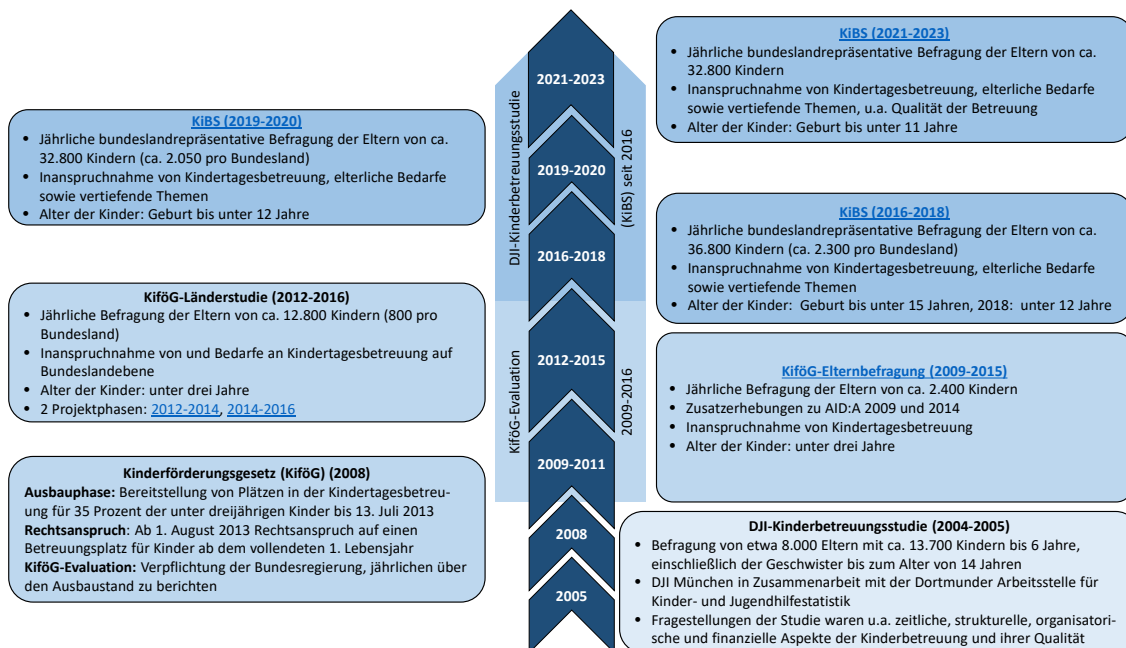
2021-2023

2019-2020

2016-2018

2012-2015

2009-2011

2008

2005

DJI-Kinderbetreuungsstudie

(KiBS) seit 2016

KiföG-Evaluation

2009-2016

KiBS (2019-2020)
- Jährliche bundeslandrepräsentative Befragung der Eltern von ca. 32.800 Kindern (ca. 2.050 pro Bundesland)
- Inanspruchnahme von Kindertagesbetreuung, elterliche Bedarfe sowie vertiefende Themen
- Alter der Kinder: Geburt bis unter 12 Jahre

KiföG-Länderstudie (2012-2016)
- Jährliche Befragung der Eltern von ca. 12.800 Kindern (800 pro Bundesland)
- Inanspruchnahme von und Bedarfe an Kindertagesbetreuung auf Bundeslandebene
- Alter der Kinder: unter drei Jahre
- 2 Projektphasen: 2012-2014, 2014-2016

Kinderförderungsgesetz (KiföG) (2008)
Ausbauphase: Bereitstellung von Plätzen in der Kindertagesbetreuung für 35 Prozent der unter dreijährigen Kinder bis 13. Juli 2013
Rechtsanspruch: Ab 1. August 2013 Rechtsanspruch auf einen Betreuungsplatz für Kinder ab dem vollendeten 1. Lebensjahr
KiföG-Evaluation: Verpflichtung der Bundesregierung, jährlichen über den Ausbaustand zu berichten

KiBS (2021-2023)
- Jährliche bundeslandrepräsentative Befragung der Eltern von ca. 32.800 Kindern
- Inanspruchnahme von Kindertagesbetreuung, elterliche Bedarfe sowie vertiefende Themen, u.a. Qualität der Betreuung
- Alter der Kinder: Geburt bis unter 11 Jahre

KiBS (2016-2018)
- Jährliche bundeslandrepräsentative Befragung der Eltern von ca. 36.800 Kindern (ca. 2.300 pro Bundesland)
- Inanspruchnahme von Kindertagesbetreuung, elterliche Bedarfe sowie vertiefende Themen
- Alter der Kinder: Geburt bis unter 15 Jahren, 2018: unter 12 Jahre

KiföG-Elternbefragung (2009-2015)
- Jährliche Befragung der Eltern von ca. 2.400 Kindern
- Zusatzerhebungen zu AID:A 2009 und 2014
- Inanspruchnahme von Kindertagesbetreuung
- Alter der Kinder: unter drei Jahre

DJI-Kinderbetreuungsstudie (2004-2005)
- Befragung von etwa 8.000 Eltern mit ca. 13.700 Kindern bis 6 Jahre, einschließlich der Geschwister bis zum Alter von 14 Jahren
- DJI München in Zusammenarbeit mit der Dortmunder Arbeitsstelle für Kinder- und Jugendhilfestatistik
- Fragestellungen der Studie waren u.a. zeitliche, strukturelle, organisatorische und finanzielle Aspekte der Kinderbetreuung und ihrer Qualität